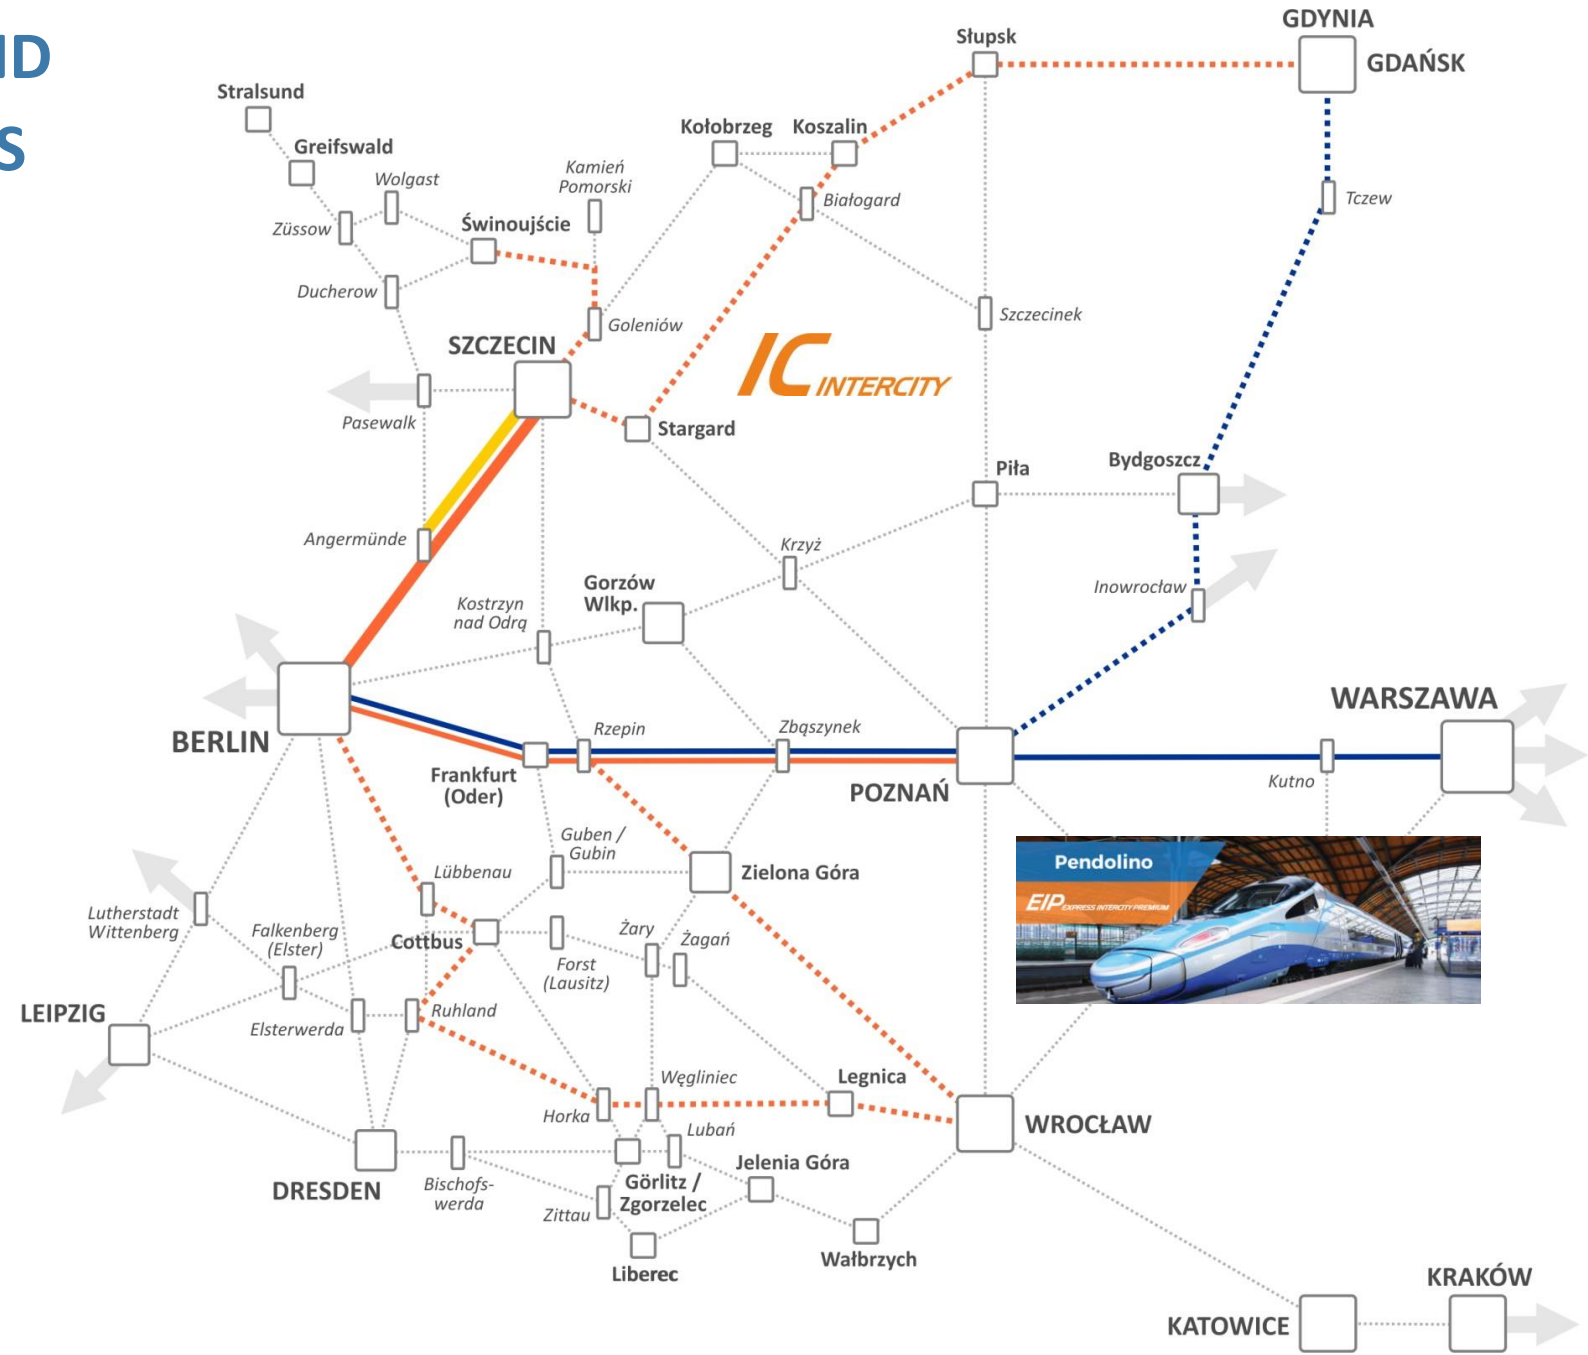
ID
S

GDYNIA
Słupsk
GDAŃSK
Stralsund
Greifswald
Kołobrzeg
Koszalin
Wolgast
Kamień Pomorski
Białogard
Tczew
Züssow
Świnoujście
Ducherow
Goleniów
Szczecinek
SZCZECIN
IC INTERCITY
Pasewalk
Stargard
Piła
Bydgoszcz
Angermünde
Krzyż
Gorzów Wlkp.
Inowrocław
Kostrzyn nad Odrą
Rzepin
Zbąszynek
WARSZAWA
BERLIN
Frankfurt (Oder)
POZNAŃ
Kutno
Guben / Gubin
Pendolino
EIP EXPRESS INTERCITY PREMIUM
Lübbenau
Zielona Góra
Lutherstadt Wittenberg
Falkenberg (Elster)
Cottbus
Żary
Żagań
Forst (Lausitz)
LEIPZIG
Elsterwerda
Ruhland
Węgliniec
Legnica
Horka
Lubań
WROCŁAW
Jelenia Góra
DRESDEN
Bischofs-werda
Görlitz / Zgorzelec
Zittau
Wałbrzych
Liberec
KRAKÓW
KATOWICE